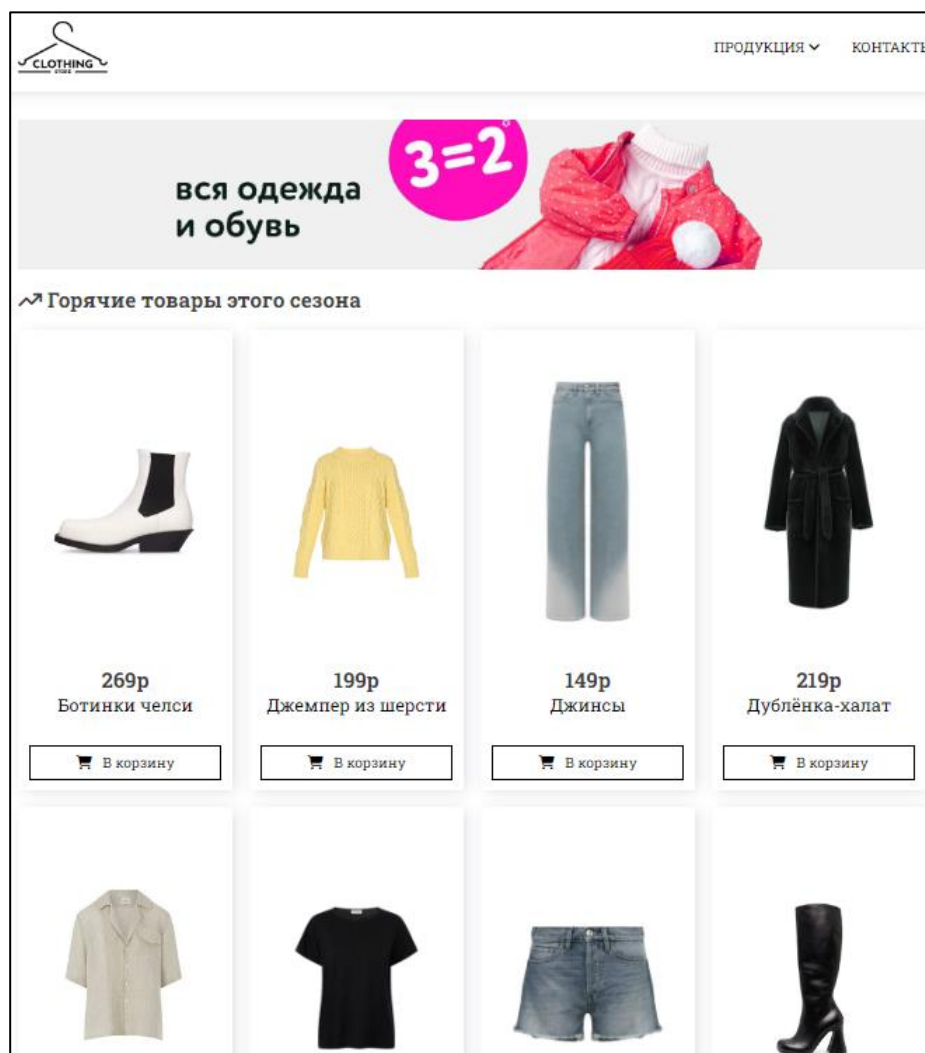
CLOTHING
STORE

ПРОДУКЦИЯ КОНТАКТ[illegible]

3=2

вся одежда
и обувь

Горячие товары этого сезона

269р
Ботинки челси
В корзину

199р
Джемпер из шерсти
В корзину

149р
Джинсы
В корзину

219р
Дублёнка-халат
В корзину